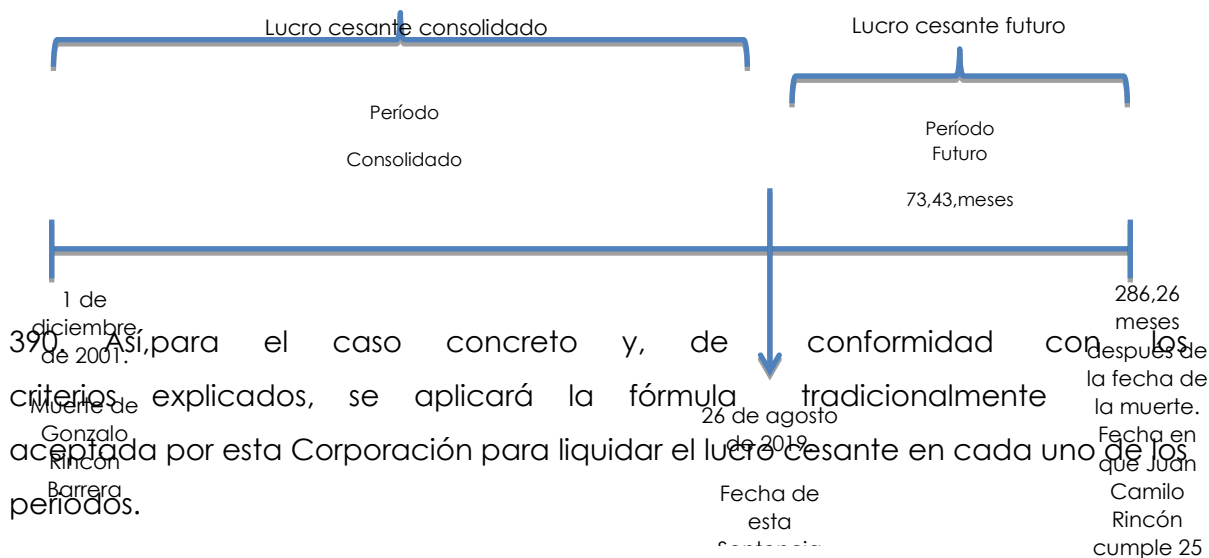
Lucro cesante consolidado

Lucro cesante futuro

Período

Consolidado

Período Futuro

73,43,meses

1 de diciembre de 2001. Muerte de Gonzalo Rincón Barrera

26 de agosto de 2019 Fecha de esta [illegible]

286,26 meses despues de la fecha de la muerte. Fecha en que Juan Camilo Rincón cumple 25

390. Así,para el caso concreto y, de conformidad con los criterios explicados, se aplicará la fórmula tradicionalmente aceptada por esta Corporación para liquidar el lucro cesante en cada uno de los periodos.